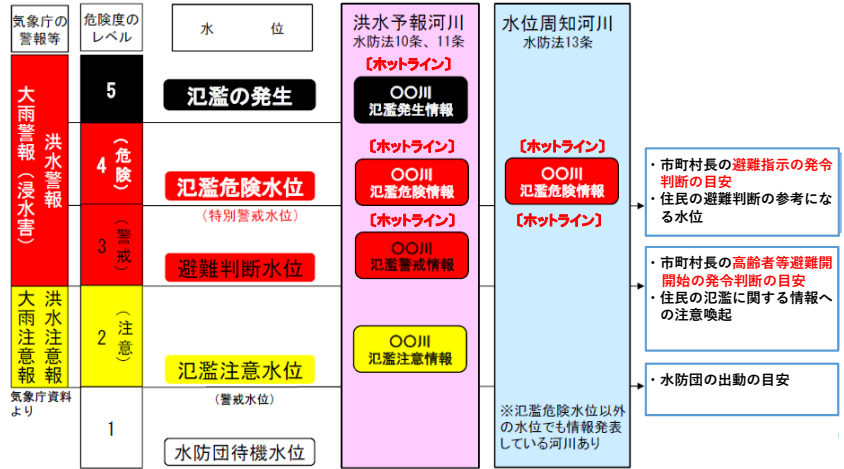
気象庁の警報等

危険度のレベル

水　　位

洪水予報河川
水防法10条、11条

水位周知河川
水防法13条

大雨警報（浸水害）

洪水警報

5

氾濫の発生

〔ホットライン〕

〇〇川
氾濫発生情報

4（危険）

氾濫危険水位

（特別警戒水位）

〔ホットライン〕

〇〇川
氾濫危険情報

〔ホットライン〕

〇〇川
氾濫危険情報

〔ホットライン〕

・市町村長の避難指示の発令判断の目安
・住民の避難判断の参考になる水位

3（警戒）

避難判断水位

〔ホットライン〕

〇〇川
氾濫警戒情報

・市町村長の高齢者等避難開始の発令判断の目安
・住民の氾濫に関する情報への注意喚起

大雨注意報

洪水注意報

2（注意）

〇〇川
氾濫注意情報

氾濫注意水位

（警戒水位）

・水防団の出動の目安

気象庁資料より

1

水防団待機水位

※氾濫危険水位以外の水位でも情報発表している河川あり